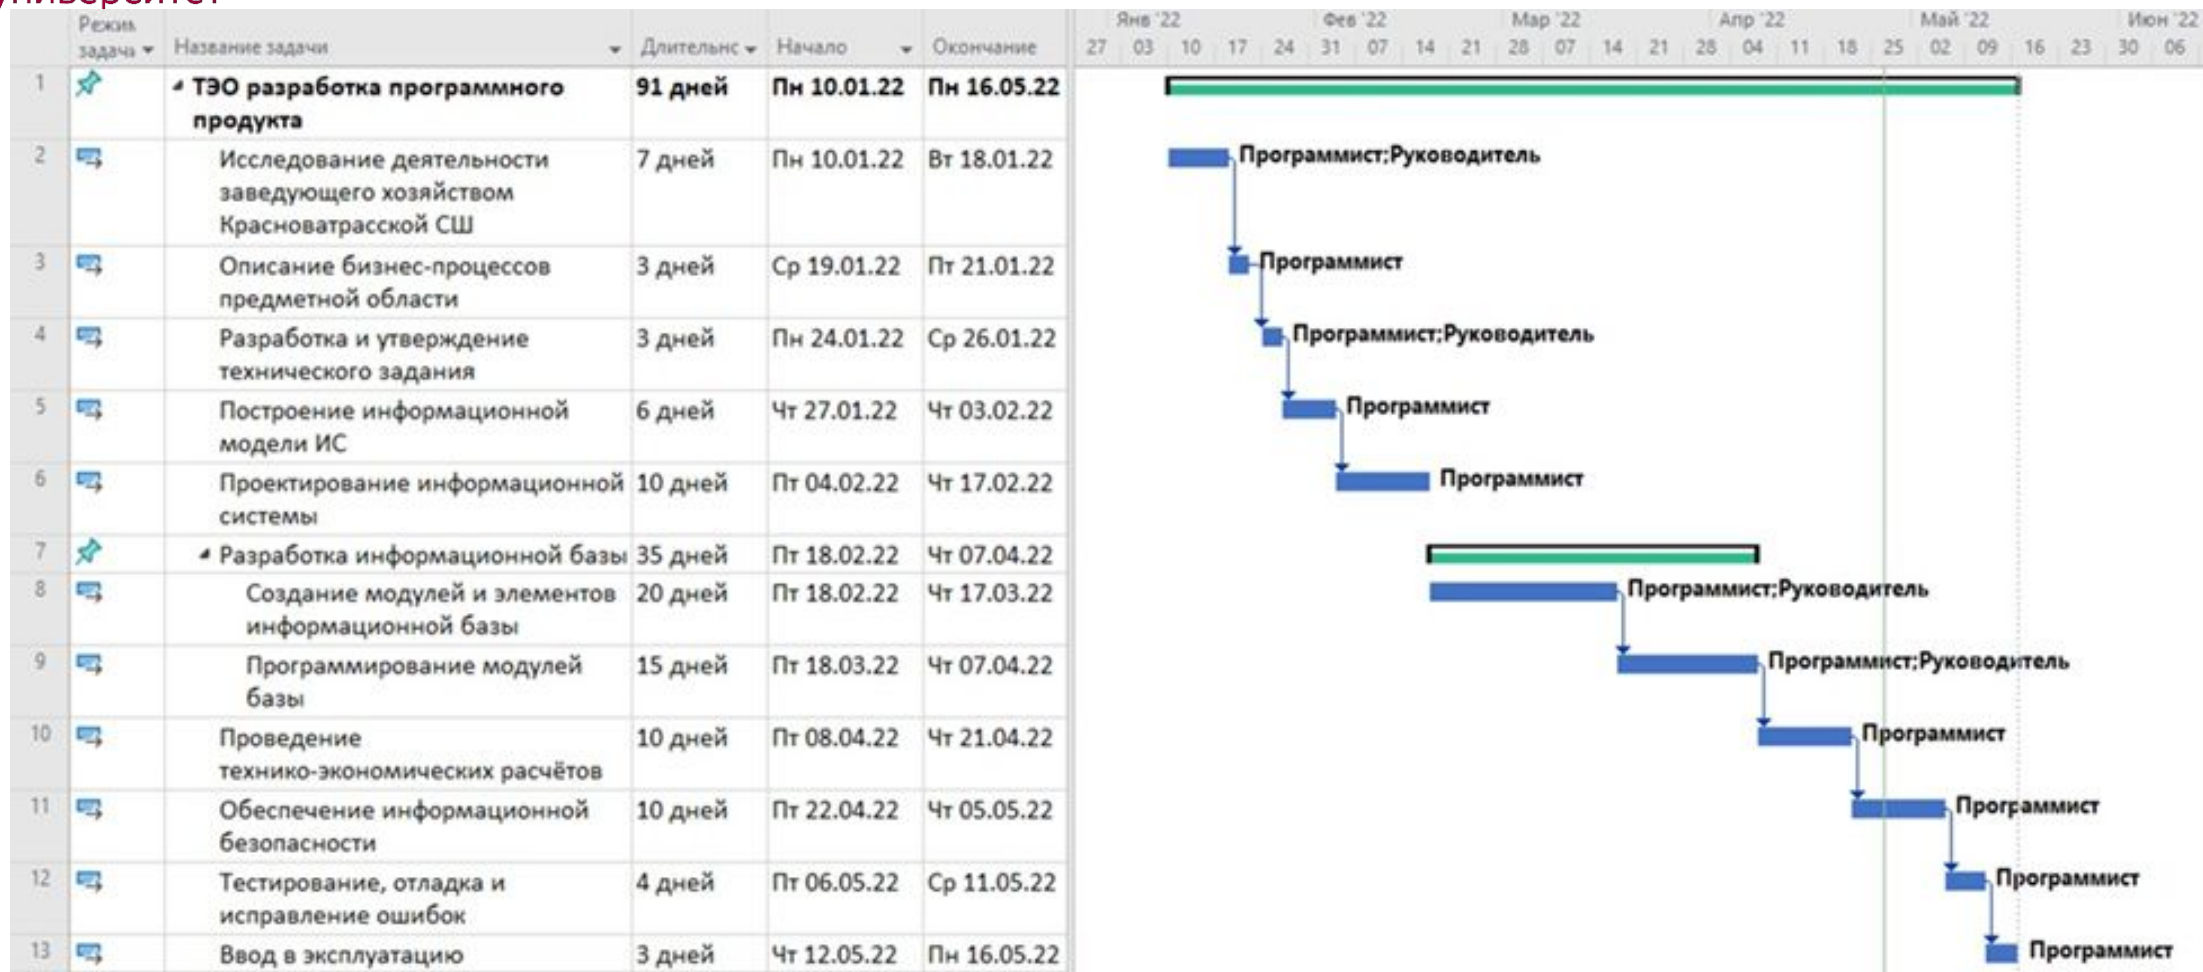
университет

| | Режим задачи | Название задачи | Длительнс | Начало | Окончание |
|---|---|---|---|---|---|
| 1 | | ТЭО разработка программного продукта | 91 дней | Пн 10.01.22 | Пн 16.05.22 |
| 2 | | Исследование деятельности заведующего хозяйством Красноватрасской СШ | 7 дней | Пн 10.01.22 | Вт 18.01.22 |
| 3 | | Описание бизнес-процессов предметной области | 3 дней | Ср 19.01.22 | Пт 21.01.22 |
| 4 | | Разработка и утверждение технического задания | 3 дней | Пн 24.01.22 | Ср 26.01.22 |
| 5 | | Построение информационной модели ИС | 6 дней | Чт 27.01.22 | Чт 03.02.22 |
| 6 | | Проектирование информационной системы | 10 дней | Пт 04.02.22 | Чт 17.02.22 |
| 7 | | Разработка информационной базы | 35 дней | Пт 18.02.22 | Чт 07.04.22 |
| 8 | | Создание модулей и элементов информационной базы | 20 дней | Пт 18.02.22 | Чт 17.03.22 |
| 9 | | Программирование модулей базы | 15 дней | Пт 18.03.22 | Чт 07.04.22 |
| 10 | | Проведение технико-экономических расчётов | 10 дней | Пт 08.04.22 | Чт 21.04.22 |
| 11 | | Обеспечение информационной безопасности | 10 дней | Пн 22.04.22 | Чт 05.05.22 |
| 12 | | Тестирование, отладка и исправление ошибок | 4 дней | Пт 06.05.22 | Ср 11.05.22 |
| 13 | | Ввод в эксплуатацию | 3 дней | Чт 12.05.22 | Пн 16.05.22 |

Янв '22 Фев '22 Мар '22 Апр '22 Май '22 Июн '22
27 03 10 17 24 31 07 14 21 28 07 14 21 28 04 11 18 25 02 09 16 23 30 06

Программист;Руководитель
Программист
Программист;Руководитель
Программист
Программист
Программист;Руководитель
Программист;Руководитель
Программист
Программист
Программист
Программист